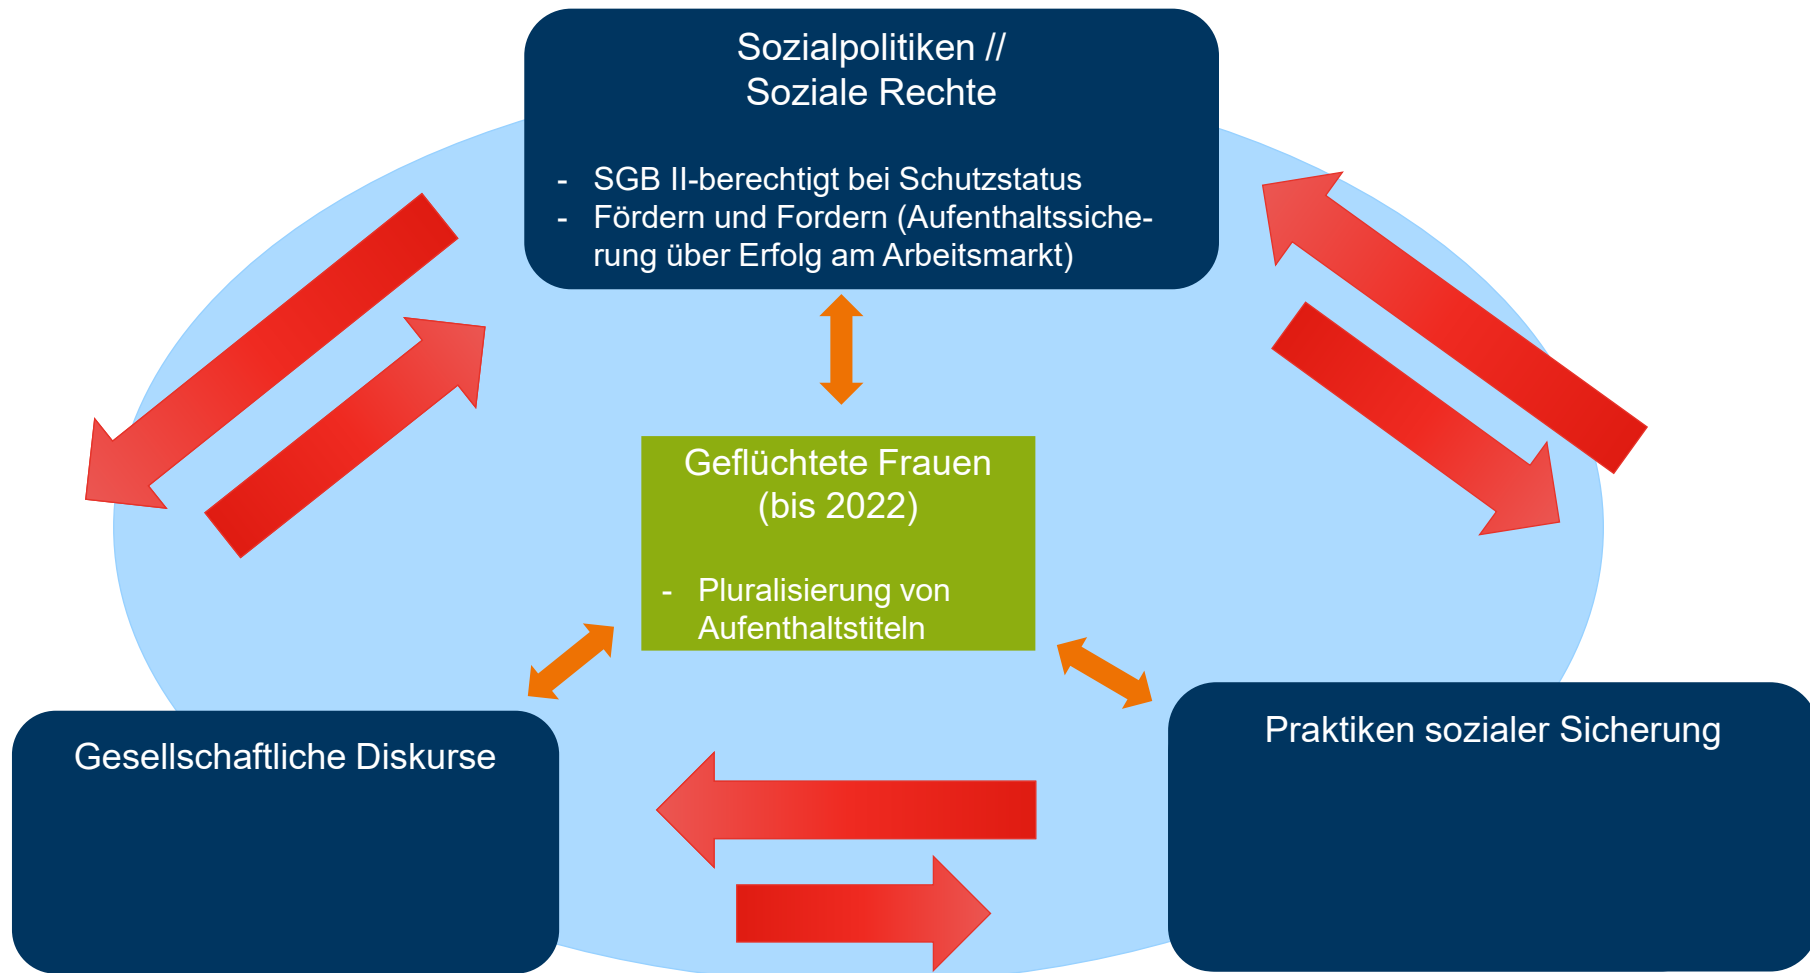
Sozialpolitiken //
Soziale Rechte

- SGB II-berechtigt bei Schutzstatus
- Fördern und Fordern (Aufenthaltssicherung über Erfolg am Arbeitsmarkt)

Geflüchtete Frauen
(bis 2022)

- Pluralisierung von Aufenthaltstiteln

Gesellschaftliche Diskurse

Praktiken sozialer Sicherung